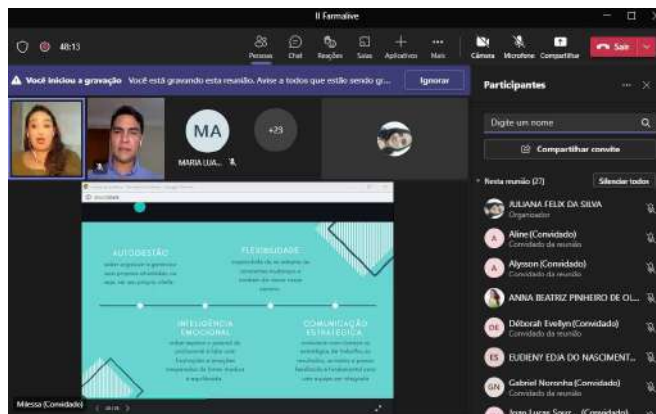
II Farmalive

48:13

Pessoas Chat Reações Salas Aplicativos Mais Câmera Microfone Compartilhar Sair

Você iniciou a gravação Você está gravando esta reunião. Avise a todos que estão sendo gr... Ignorar

MA

+23

MARIA LUA...

AUTOGESTÃO

FLEXIBILIDADE

INTELIGÊNCIA EMOCIONAL

COMUNICAÇÃO ESTRATÉGICA

Milessa (Convidado)

Participantes

Digite um nome

Compartilhar convite

Nesta reunião (27)

Silenciar todos

JULIANA FELIX DA SILVA
Organizador

Aline (Convidado)
Convidado da reunião

Alysson (Convidado)
Convidado da reunião

ANNA BEATRIZ PINHEIRO DE OL...

Déborah Evellyn (Convidado)
Convidado da reunião

EUDIENY EDJA DO NASCIMENT...

Gabriel Noronha (Convidado)
Convidado da reunião

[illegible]